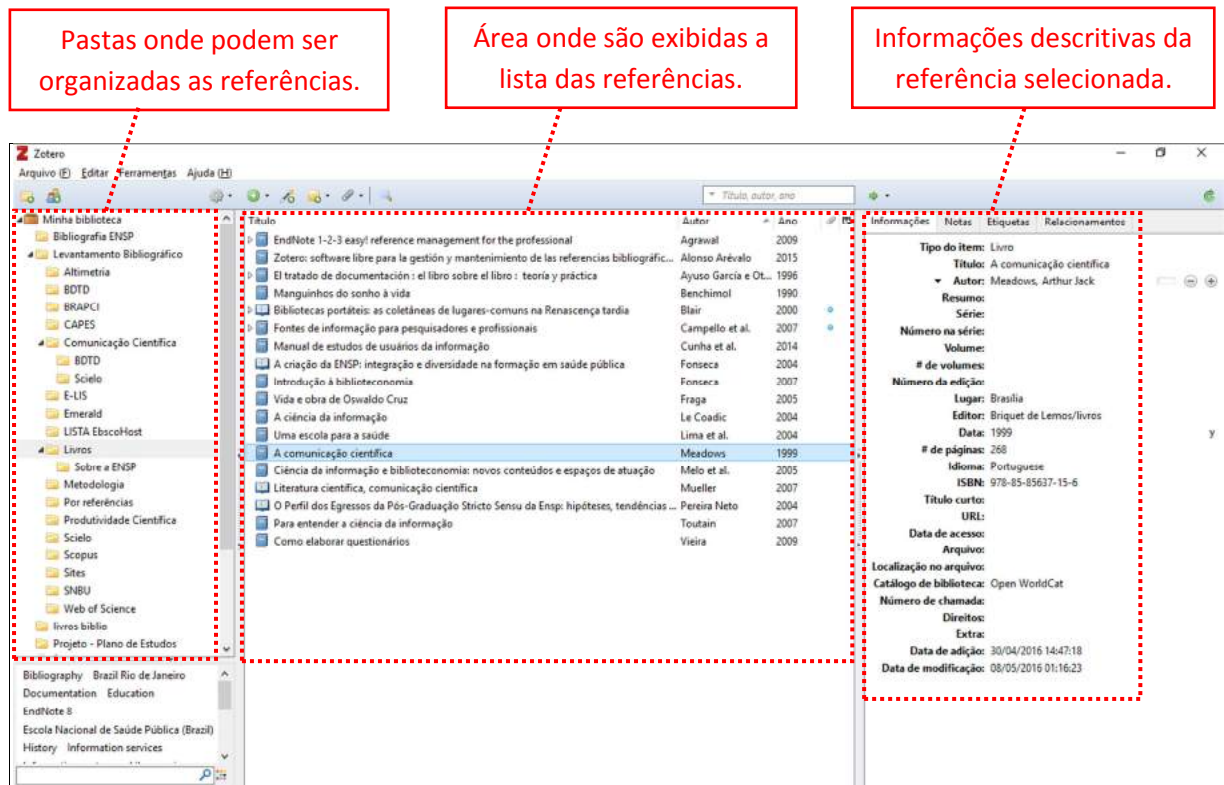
Pastas onde podem ser organizadas as referências.

Área onde são exibidas a lista das referências.

Informações descritivas da referência selecionada.

Zotero
Arquivo (F) Editar Ferramentas Ajuda (H)

Título, autor, ano

Minha biblioteca
Bibliografia ENSP
Levantamento Bibliográfico
Altimetria
BDTD
BRAPCI
CAPES
Comunicação Científica
BDTD
Scielo
E-LIS
Emerald
LISTA EbscoHost
Livros
Sobre a ENSP
Metodologia
Por referências
Produtividade Científica
Scielo
Scopus
Sites
SNBU
Web of Science
livros biblio
Projeto - Plano de Estudos

Bibliography Brazil Rio de Janeiro
Documentation Education
EndNote 8
Escola Nacional de Saúde Pública (Brazil)
History Information services

| Título | Autor | Ano |
|---|---|---|
| EndNote 1-2-3 easy! reference management for the professional | Agrawal | 2009 |
| Zotero: software libre para la gestión y mantenimiento de las referencias bibliográfic... | Alonso Arévalo | 2015 |
| El tratado de documentación : el libro sobre el libro : teoría y práctica | Ayuso García e Ot... | 1996 |
| Manguinhos do sonho à vida | Benchimol | 1990 |
| Bibliotecas portáteis: as coletâneas de lugares-comuns na Renascença tardia | Blair | 2000 |
| Fontes de informação para pesquisadores e profissionais | Campello et al. | 2007 |
| Manual de estudos de usuários da informação | Cunha et al. | 2014 |
| A criação da ENSP: integração e diversidade na formação em saúde pública | Fonseca | 2004 |
| Introdução à biblioteconomia | Fonseca | 2007 |
| Vida e obra de Oswaldo Cruz | Fraga | 2005 |
| A ciência da informação | Le Coadic | 2004 |
| Uma escola para a saúde | Lima et al. | 2004 |
| A comunicação científica | Meadows | 1999 |
| Ciência da informação e biblioteconomia: novos conteúdos e espaços de atuação | Melo et al. | 2005 |
| Literatura científica, comunicação científica | Mueller | 2007 |
| O Perfil dos Egressos da Pós-Graduação Stricto Sensu da Ensp: hipóteses, tendências ... | Pereira Neto | 2004 |
| Para entender a ciência da informação | Toutain | 2007 |
| Como elaborar questionários | Vieira | 2009 |

Informações Notas Etiquetas Relacionamentos
Tipo do item: Livro
Título: A comunicação científica
Autor: Meadows, Arthur Jack
Resumo:
Série:
Número na série:
Volume:
# de volumes:
Número da edição:
Lugar: Brasília
Editor: Briquet de Lemos/livros
Data: 1999 y
# de páginas: 268
Idioma: Portuguese
ISBN: 978-85-85637-15-6
Título curto:
URL:
Data de acesso:
Arquivo:
Localização no arquivo:
Catálogo de biblioteca: Open WorldCat
Número de chamada:
Direitos:
Extra:
Data de adição: 30/04/2016 14:47:18
Data de modificação: 08/05/2016 01:16:23